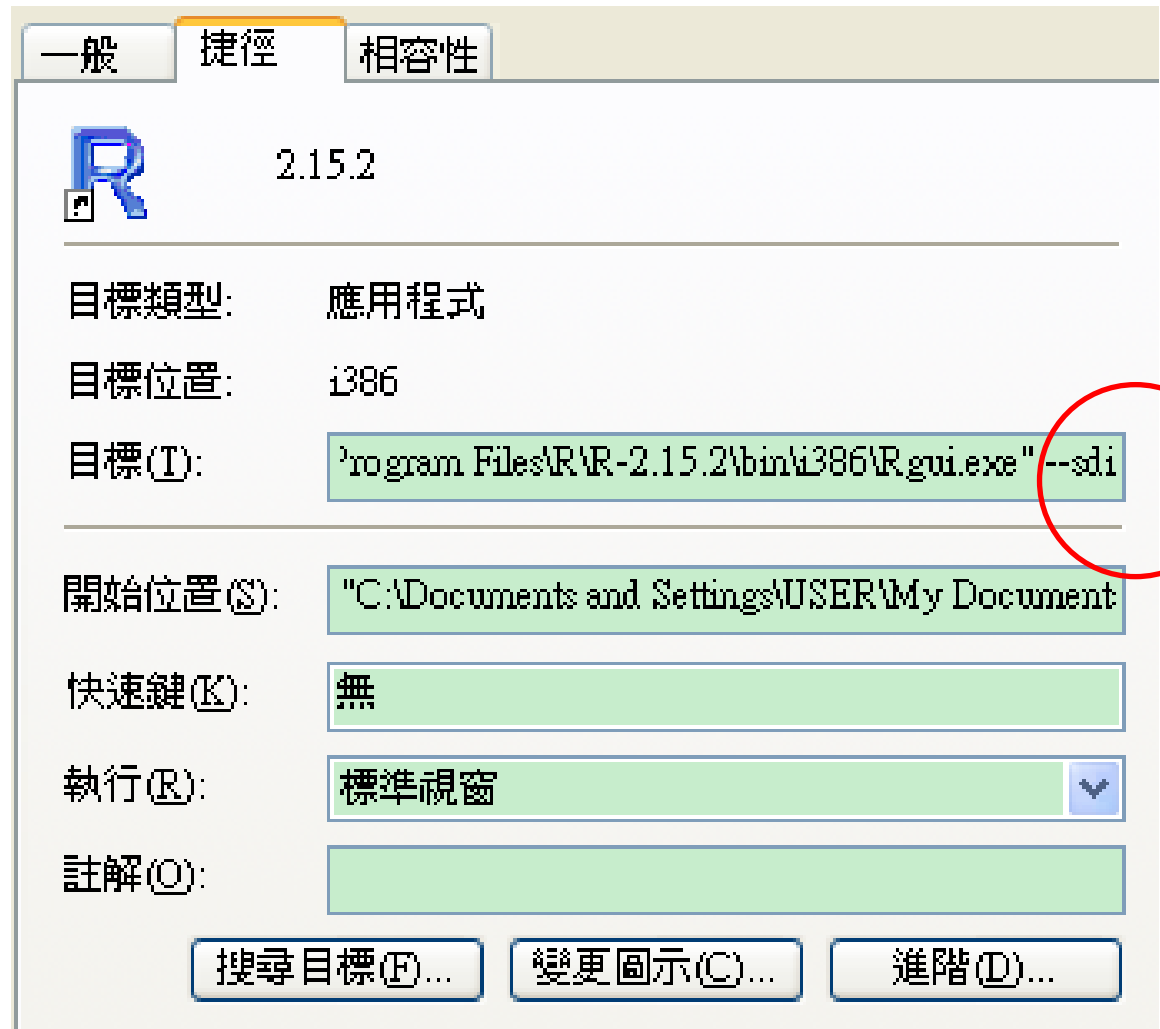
一般 捷徑 相容性

R

2.15.2

目標類型: 應用程式

目標位置: i386

目標(T): ?rogram Files\R\R-2.15.2\bin\i386\Rgui.exe" --sdi

開始位置(S): "C:\Documents and Settings\USER\My Document

快速鍵(K): 無

執行(R): 標準視窗

註解(O):

搜尋目標(F)... 變更圖示(C)... 進階(D)...